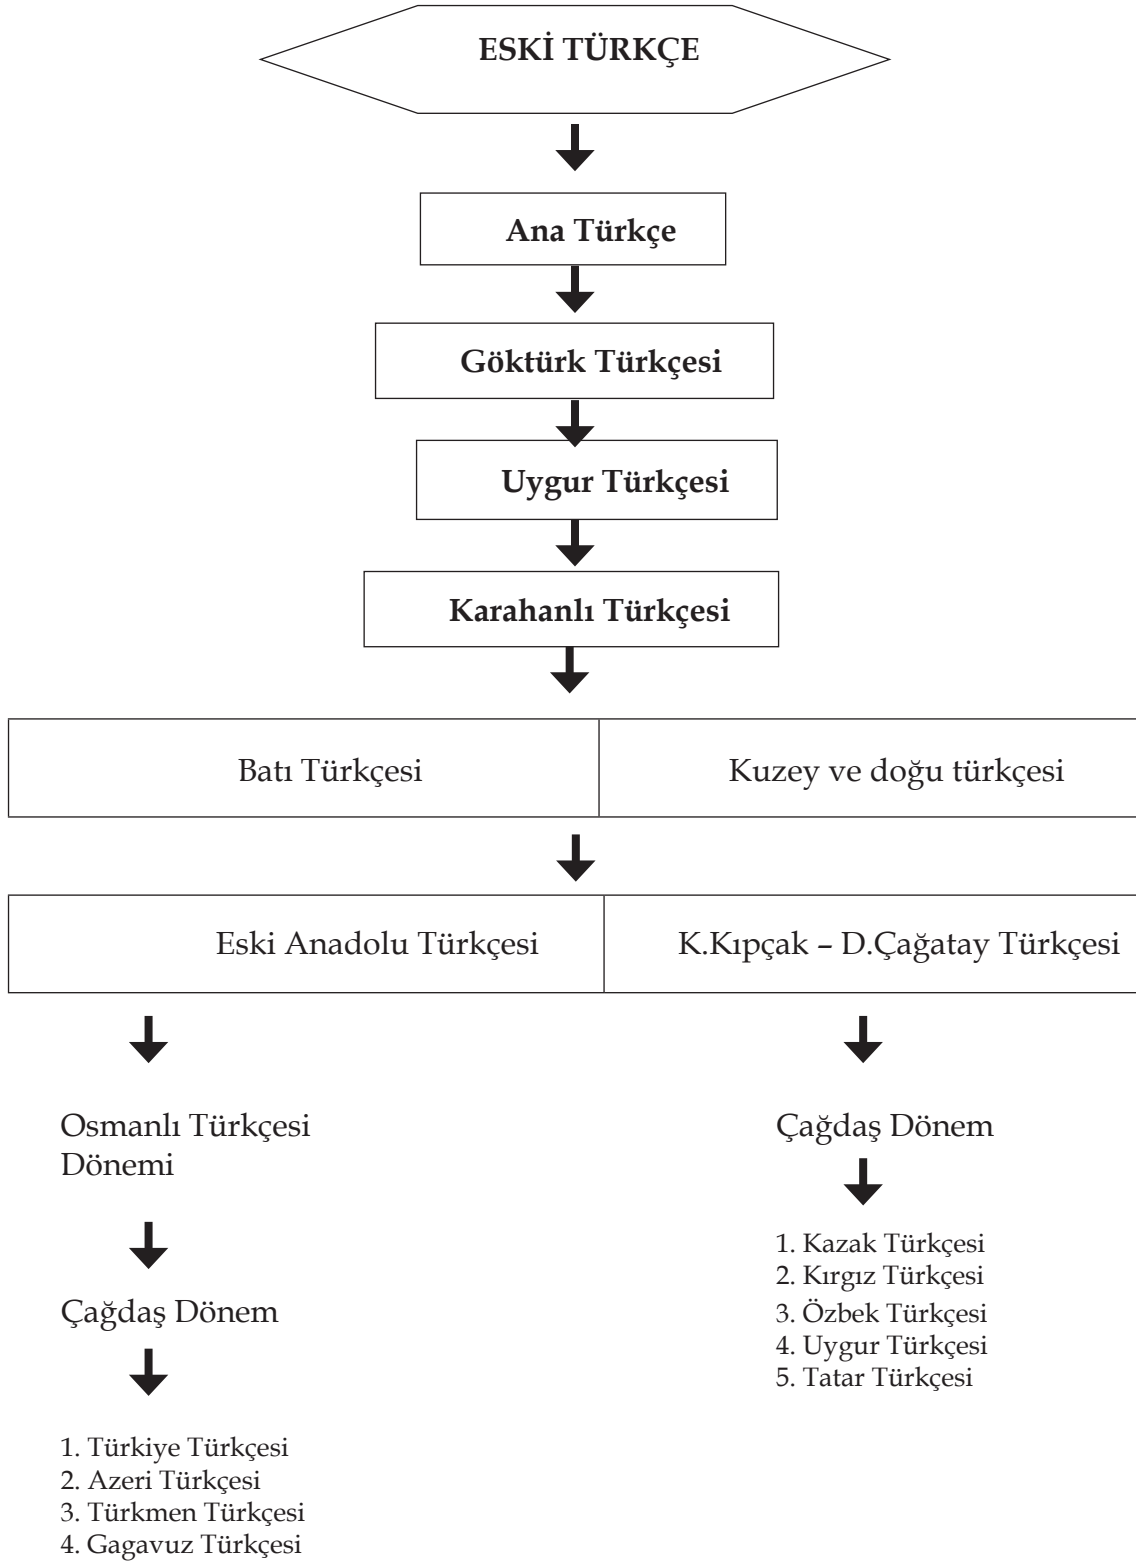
ESKİ TÜRKÇE

Ana Türkçe

Göktürk Türkçesi

Uygur Türkçesi

Karahanlı Türkçesi

| Batı Türkçesi | Kuzey ve doğu türkçesi |
|---|---|
| Eski Anadolu Türkçesi | K.Kıpçak – D.Çağatay Türkçesi |

Osmanlı Türkçesi Dönemi

Çağdaş Dönem

1. Türkiye Türkçesi
2. Azeri Türkçesi
3. Türkmen Türkçesi
4. Gagavuz Türkçesi

Çağdaş Dönem

1. Kazak Türkçesi
2. Kırgız Türkçesi
3. Özbek Türkçesi
4. Uygur Türkçesi
5. Tatar Türkçesi